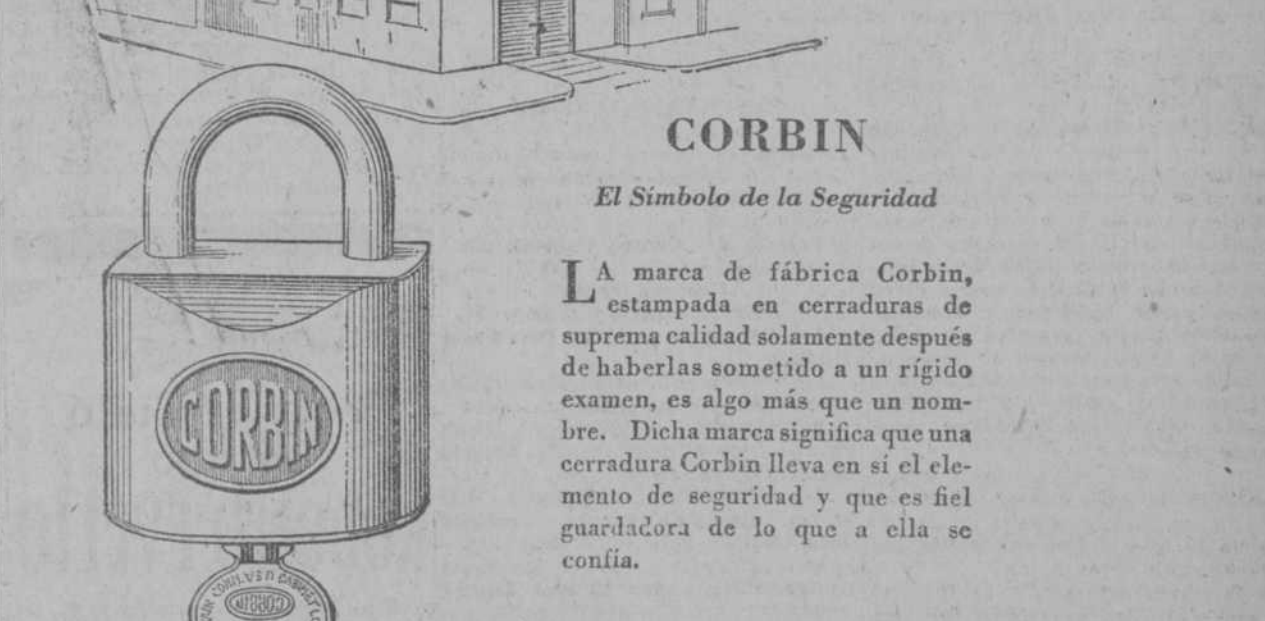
CORBIN

CORBIN

El Símbolo de la Seguridad

LA marca de fábrica Corbin, estampada en cerraduras de suprema calidad solamente después de haberlas sometido a un rígido examen, es algo más que un nombre. Dicha marca significa que una cerradura Corbin lleva en sí el elemento de seguridad y que es fiel guardadora de lo que a ella se confía.

CORBIN

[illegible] CORBIN CABINET LO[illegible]